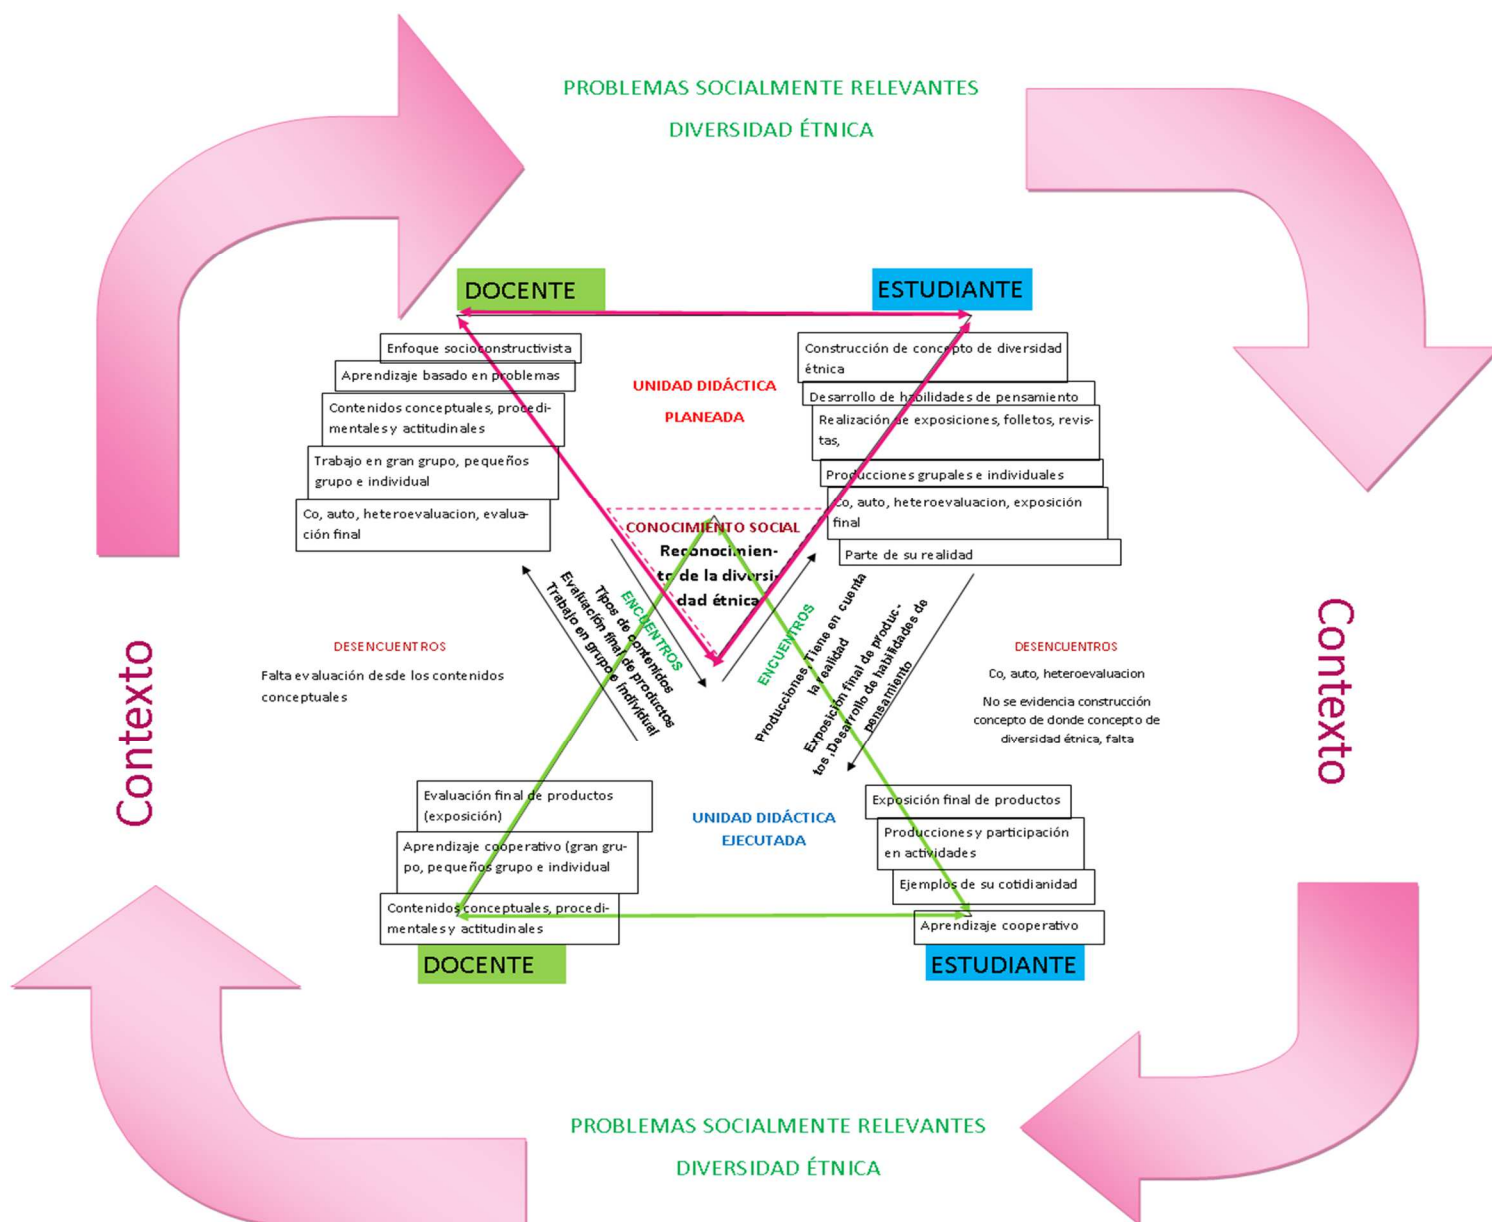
PROBLEMAS SOCIALMENTE RELEVANTES
DIVERSIDAD ÉTNICA

DOCENTE

ESTUDIANTE

Enfoque socioconstructivista
Aprendizaje basado en problemas
Contenidos conceptuales, procedimentales y actitudinales
Trabajo en gran grupo, pequeños grupo e individual
Co, auto, heteroevaluacion, evaluación final

UNIDAD DIDÁCTICA PLANEADA

Construcción de concepto de diversidad étnica
Desarrollo de habilidades de pensamiento
Realización de exposiciones, folletos, revistas,
Producciones grupales e individuales
Co, auto, heteroevaluacion, exposición final
Parte de su realidad

CONOCIMIENTO SOCIAL
Reconocimiento de la diversidad étnica

ENCUENTROS
Tipos de contenidos
Evaluación final de productos
Trabajo en grupo e individual

ENCUENTROS
Producciones Tiene en cuenta la realidad
Exposición final de productos ,Desarrollo de habilidades de pensamiento

DESENCUENTROS
Falta evaluación desde los contenidos conceptuales

DESENCUENTROS
Co, auto, heteroevaluacion
No se evidencia construcción concepto de donde concepto de diversidad étnica, falta

Contexto

Contexto

Evaluación final de productos (exposición)
Aprendizaje cooperativo (gran grupo, pequeños grupo e individual
Contenidos conceptuales, procedimentales y actitudinales

UNIDAD DIDÁCTICA EJECUTADA

Exposición final de productos
Producciones y participación en actividades
Ejemplos de su cotidianidad
Aprendizaje cooperativo

DOCENTE

ESTUDIANTE

PROBLEMAS SOCIALMENTE RELEVANTES
DIVERSIDAD ÉTNICA